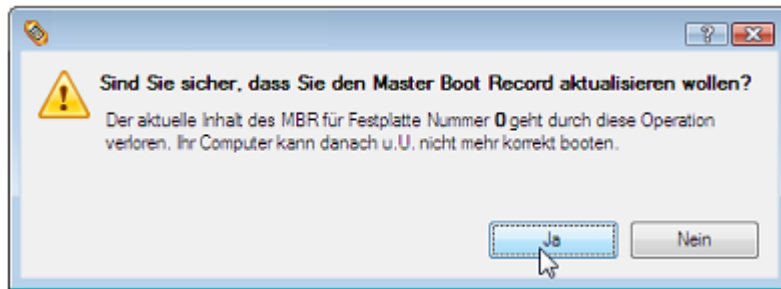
?

Sind Sie sicher, dass Sie den Master Boot Record aktualisieren wollen?

Der aktuelle Inhalt des MBR für Festplatte Nummer 0 geht durch diese Operation verloren. Ihr Computer kann danach u.U. nicht mehr korrekt booten.

Ja

Nein